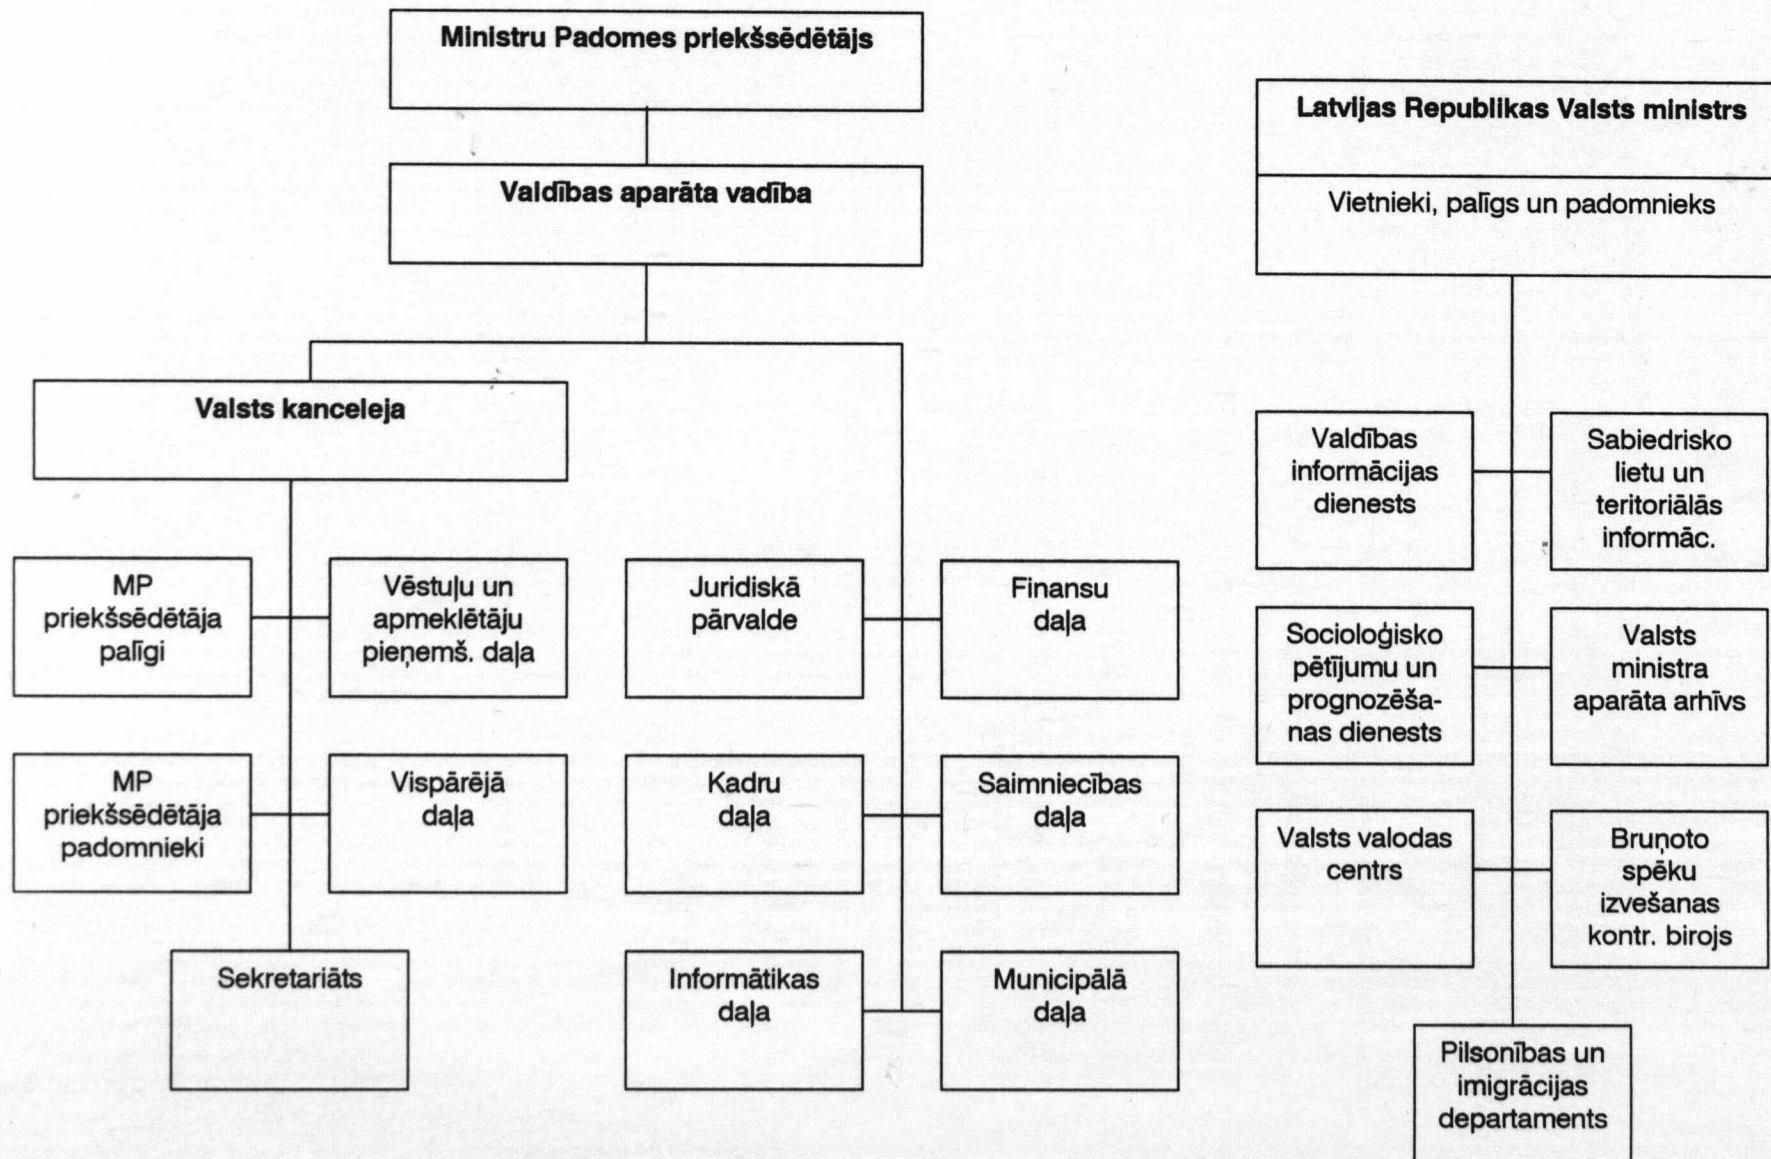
Ministru Padomes priekšsēdētājs

Valdības aparāta vadība

Valsts kanceleja

MP priekšsēdētāja palīgi

Vēstuļu un apmeklētāju pieņemš. daļa

Juridiskā pārvalde

Finansu daļa

MP priekšsēdētāja padomnieki

Vispārējā daļa

Kadru daļa

Saimniecības daļa

Sekretariāts

Informātikas daļa

Municipālā daļa

Latvijas Republikas Valsts ministrs

Vietnieki, palīgs un padomnieks

Valdības informācijas dienests

Sabiedrisko lietu un teritoriālās informāc.

Socioloģisko pētījumu un prognozēšanas dienests

Valsts ministra aparāta arhīvs

Valsts valodas centrs

Bruņoto spēku izvešanas kontr. birojs

Pilsonības un imigrācijas departaments